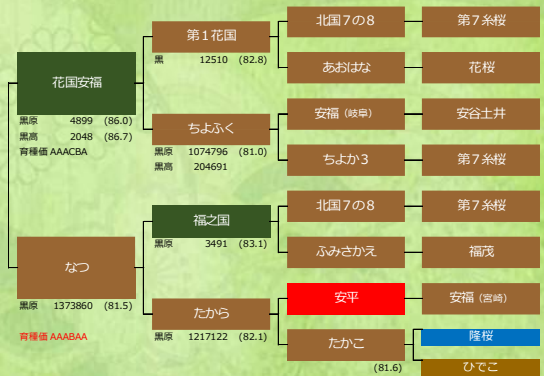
花国安福
黒原 4899 (86.0)
黒高 2048 (86.7)
育種価 AAACBA

なつ
黒原 1373860 (81.5)
育種価 AAABAA

第1花国
黒 12510 (82.8)

ちよふく
黒原 1074796 (81.0)
黒高 204691

福之国
黒原 3491 (83.1)

たから
黒原 1217122 (82.1)

北国7の8
あおはな
安福 (岐阜)
ちよか3
北国7の8
ふみさかえ
安平
たかこ
(81.6)

第7糸桜
花桜
安谷土井
第7糸桜
第7糸桜
福茂
安福 (宮崎)
隆桜
ひでこ